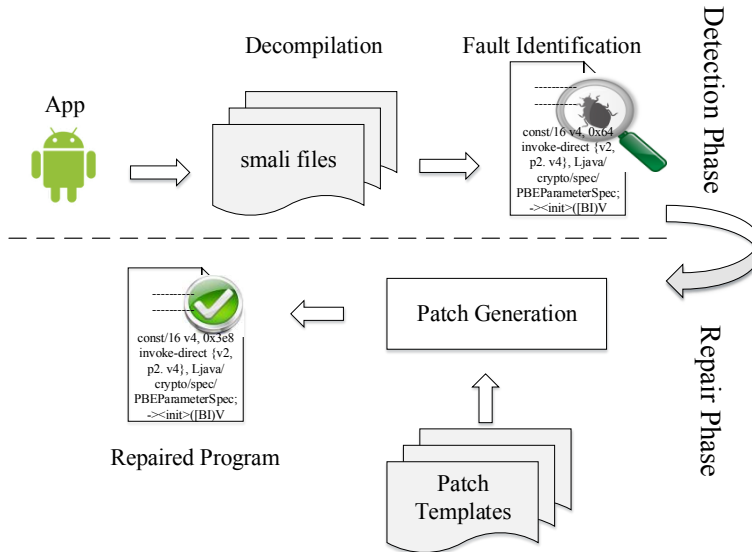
Decompilation

Fault Identification

Detection Phase

App

smali files

const/16 v4, 0x64
invoke-direct {v2, p2. v4}, Ljava/crypto/spec/PBEParameterSpec;->&lt;init&gt;([BI)V

Patch Generation

const/16 v4, 0x3e8
invoke-direct {v2, p2. v4}, Ljava/crypto/spec/PBEParameterSpec;->&lt;init&gt;([BI)V

Repair Phase

Repaired Program

Patch Templates